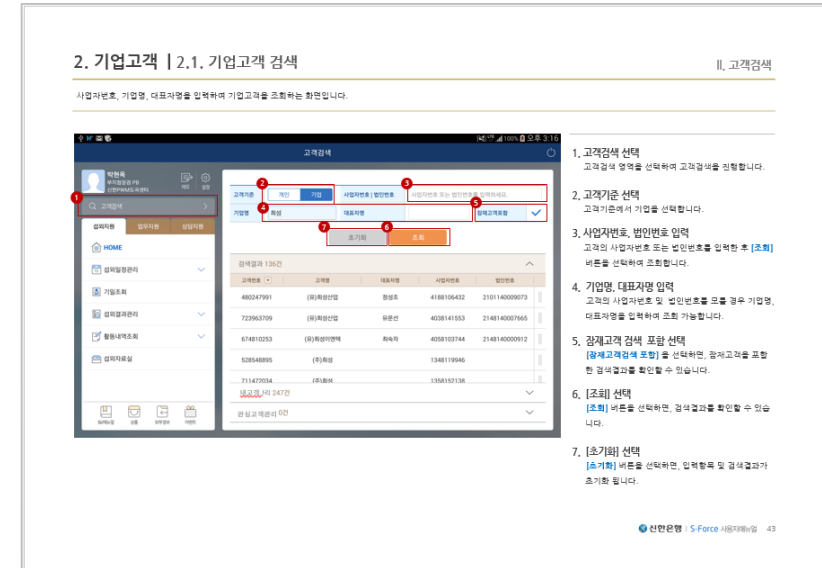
2. 기업고객 | 2.1. 기업고객 검색

II. 고객검색

사업자번호, 기업명, 대표자명을 입력하여 기업고객을 조회하는 화면입니다.

오후 3:16

고객검색

박현욱
부지점장급 PB
신한PWM도곡센터

1 고객검색

섭외지원 업무지원 상담지원

HOME
섭외일정관리
기업조회
섭외결과관리
활동내역조회
섭외자료실

고객기준 2 개인 기업
사업자번호 | 법인번호 3 사업자번호 또는 법인번호를 입력하세요.
기업명 4 화성 대표자명 5 잠재고객포함

7 초기화 6 조회

검색결과 136건

| 고객번호 | 고객명 | 대표자명 | 사업자번호 | 법인번호 |
|---|---|---|---|---|
| 480247991 | (유)화성산업 | 황성초 | 4188106432 | 2101140009073 |
| 723963709 | (유)화성산업 | 유운선 | 4038141553 | 2148140007665 |
| 674810253 | (유)화성이엔텍 | 최숙자 | 4058103744 | 2148140000912 |
| 528546895 | (주)화성 | | 1348119946 | |
| 711472034 | (주)화성 | | 1358152138 | |

내고객 (이) 247건
관심고객관리 0건

1. 고객검색 선택
고객검색 영역을 선택하여 고객검색을 진행합니다.

2. 고객기준 선택
고객기준에서 기업을 선택합니다.

3. 사업자번호, 법인번호 입력
고객의 사업자번호 또는 법인번호를 입력한 후 [조회] 버튼을 선택하여 조회합니다.

4. 기업명, 대표자명 입력
고객의 사업자번호 및 법인번호를 모를 경우 기업명, 대표자명을 입력하여 조회 가능합니다.

5. 잠재고객 검색 포함 선택
[잠재고객검색 포함] 을 선택하면, 잠재고객을 포함한 검색결과를 확인할 수 있습니다.

6. [조회] 선택
[조회] 버튼을 선택하면, 검색결과를 확인할 수 있습니다.

7. [초기화] 선택
[초기화] 버튼을 선택하면, 입력항목 및 검색결과가 초기화 됩니다.

신한은행 | S-Force 사용자매뉴얼 43